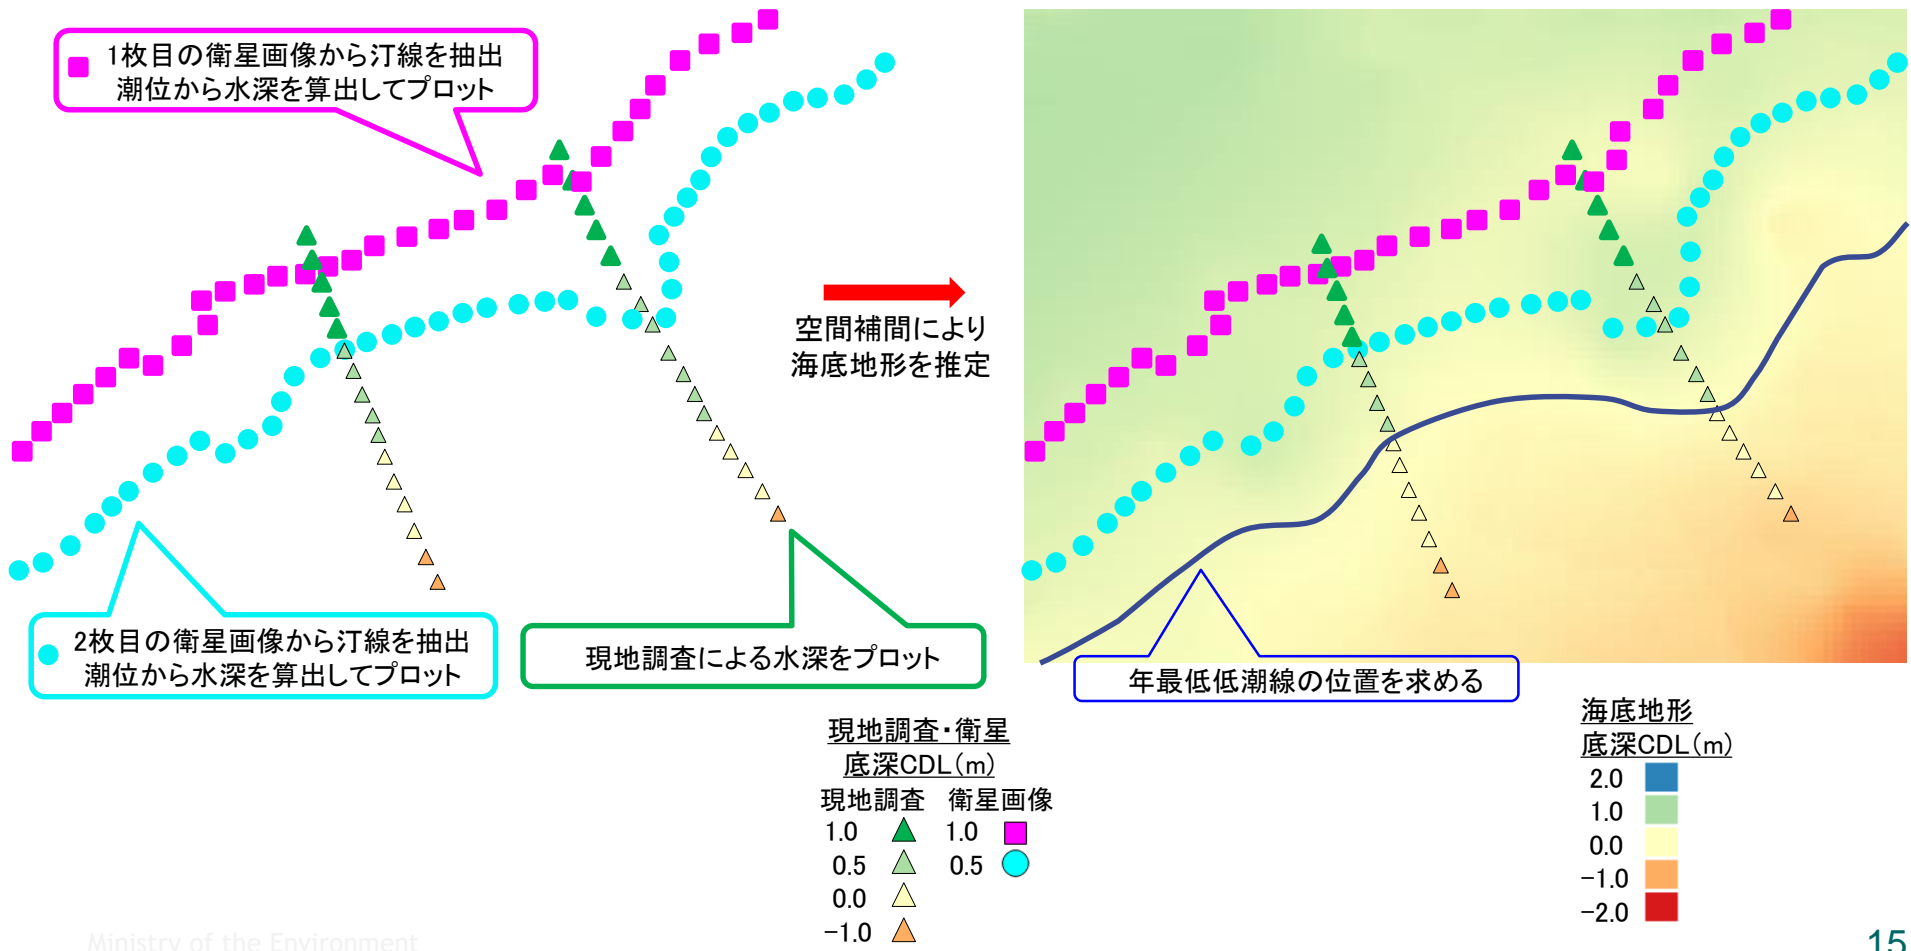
1枚目の衛星画像から汀線を抽出
潮位から水深を算出してプロット

空間補間により
海底地形を推定

2枚目の衛星画像から汀線を抽出
潮位から水深を算出してプロット

現地調査による水深をプロット

年最低低潮線の位置を求める

現地調査・衛星
底深CDL（m）

| 現地調査 | | 衛星画像 | |
|---|---|---|---|
| 1.0 | ▲ | 1.0 | ■ |
| 0.5 | ▲ | 0.5 | ● |
| 0.0 | ▲ | | |
| −1.0 | ▲ | | |

海底地形
底深CDL（m）
2.0
1.0
0.0
−1.0
−2.0

Ministry of the Environment

15